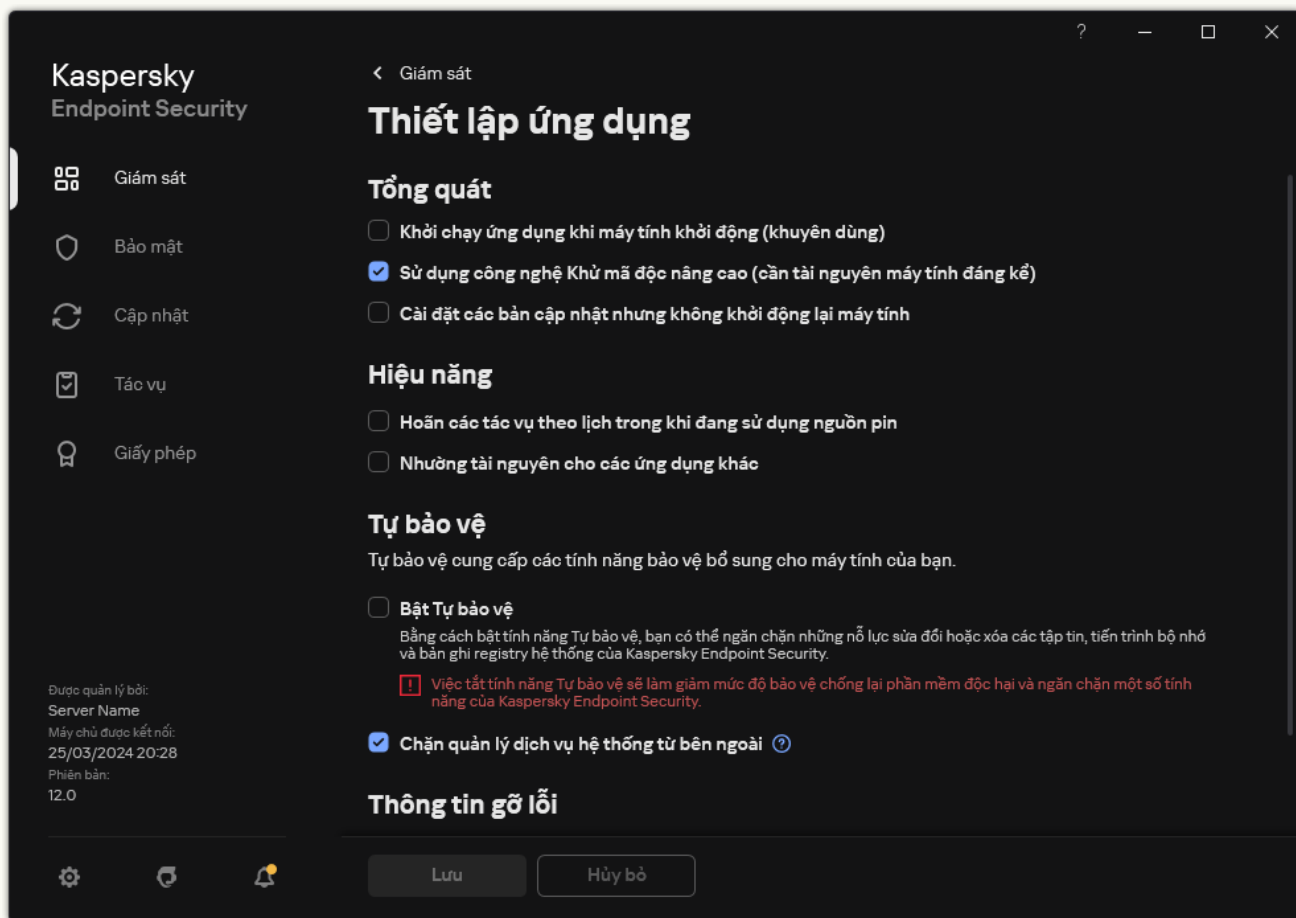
?

Kaspersky
Endpoint Security

Giám sát

Bảo mật

Cập nhật

Tác vụ

Giấy phép

Được quản lý bởi:
Server Name
Máy chủ được kết nối:
25/03/2024 20:28
Phiên bản:
12.0

< Giám sát

Thiết lập ứng dụng

Tổng quát

Khởi chạy ứng dụng khi máy tính khởi động (khuyên dùng)

Sử dụng công nghệ Khử mã độc nâng cao (cần tài nguyên máy tính đáng kể)

Cài đặt các bản cập nhật nhưng không khởi động lại máy tính

Hiệu năng

Hoãn các tác vụ theo lịch trong khi đang sử dụng nguồn pin

Nhường tài nguyên cho các ứng dụng khác

Tự bảo vệ

Tự bảo vệ cung cấp các tính năng bảo vệ bổ sung cho máy tính của bạn.

Bật Tự bảo vệ

Bằng cách bật tính năng Tự bảo vệ, bạn có thể ngăn chặn những nỗ lực sửa đổi hoặc xóa các tập tin, tiến trình bộ nhớ và bản ghi registry hệ thống của Kaspersky Endpoint Security.

Việc tắt tính năng Tự bảo vệ sẽ làm giảm mức độ bảo vệ chống lại phần mềm độc hại và ngăn chặn một số tính năng của Kaspersky Endpoint Security.

Chặn quản lý dịch vụ hệ thống từ bên ngoài

Thông tin gỡ lỗi

Lưu

Hủy bỏ